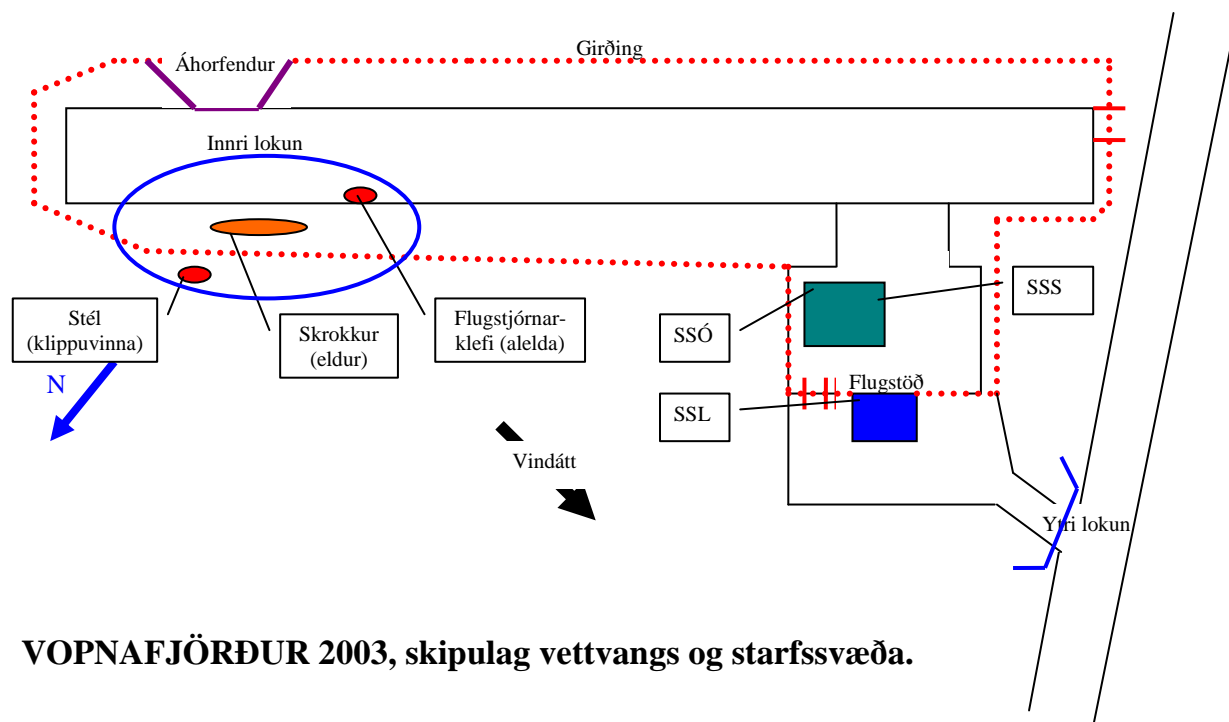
Girðing

Áhorfendur

Innri lokun

Stél (klippuvinna)

Skrokkur (eldur)

Flugstjórnarklefi (alelda)

N

SSÓ

SSS

Flugstöð

SSL

Vindátt

Ytri lokun

VOPNAFJÖRÐUR 2003, skipulag vettvangs og starfssvæða.